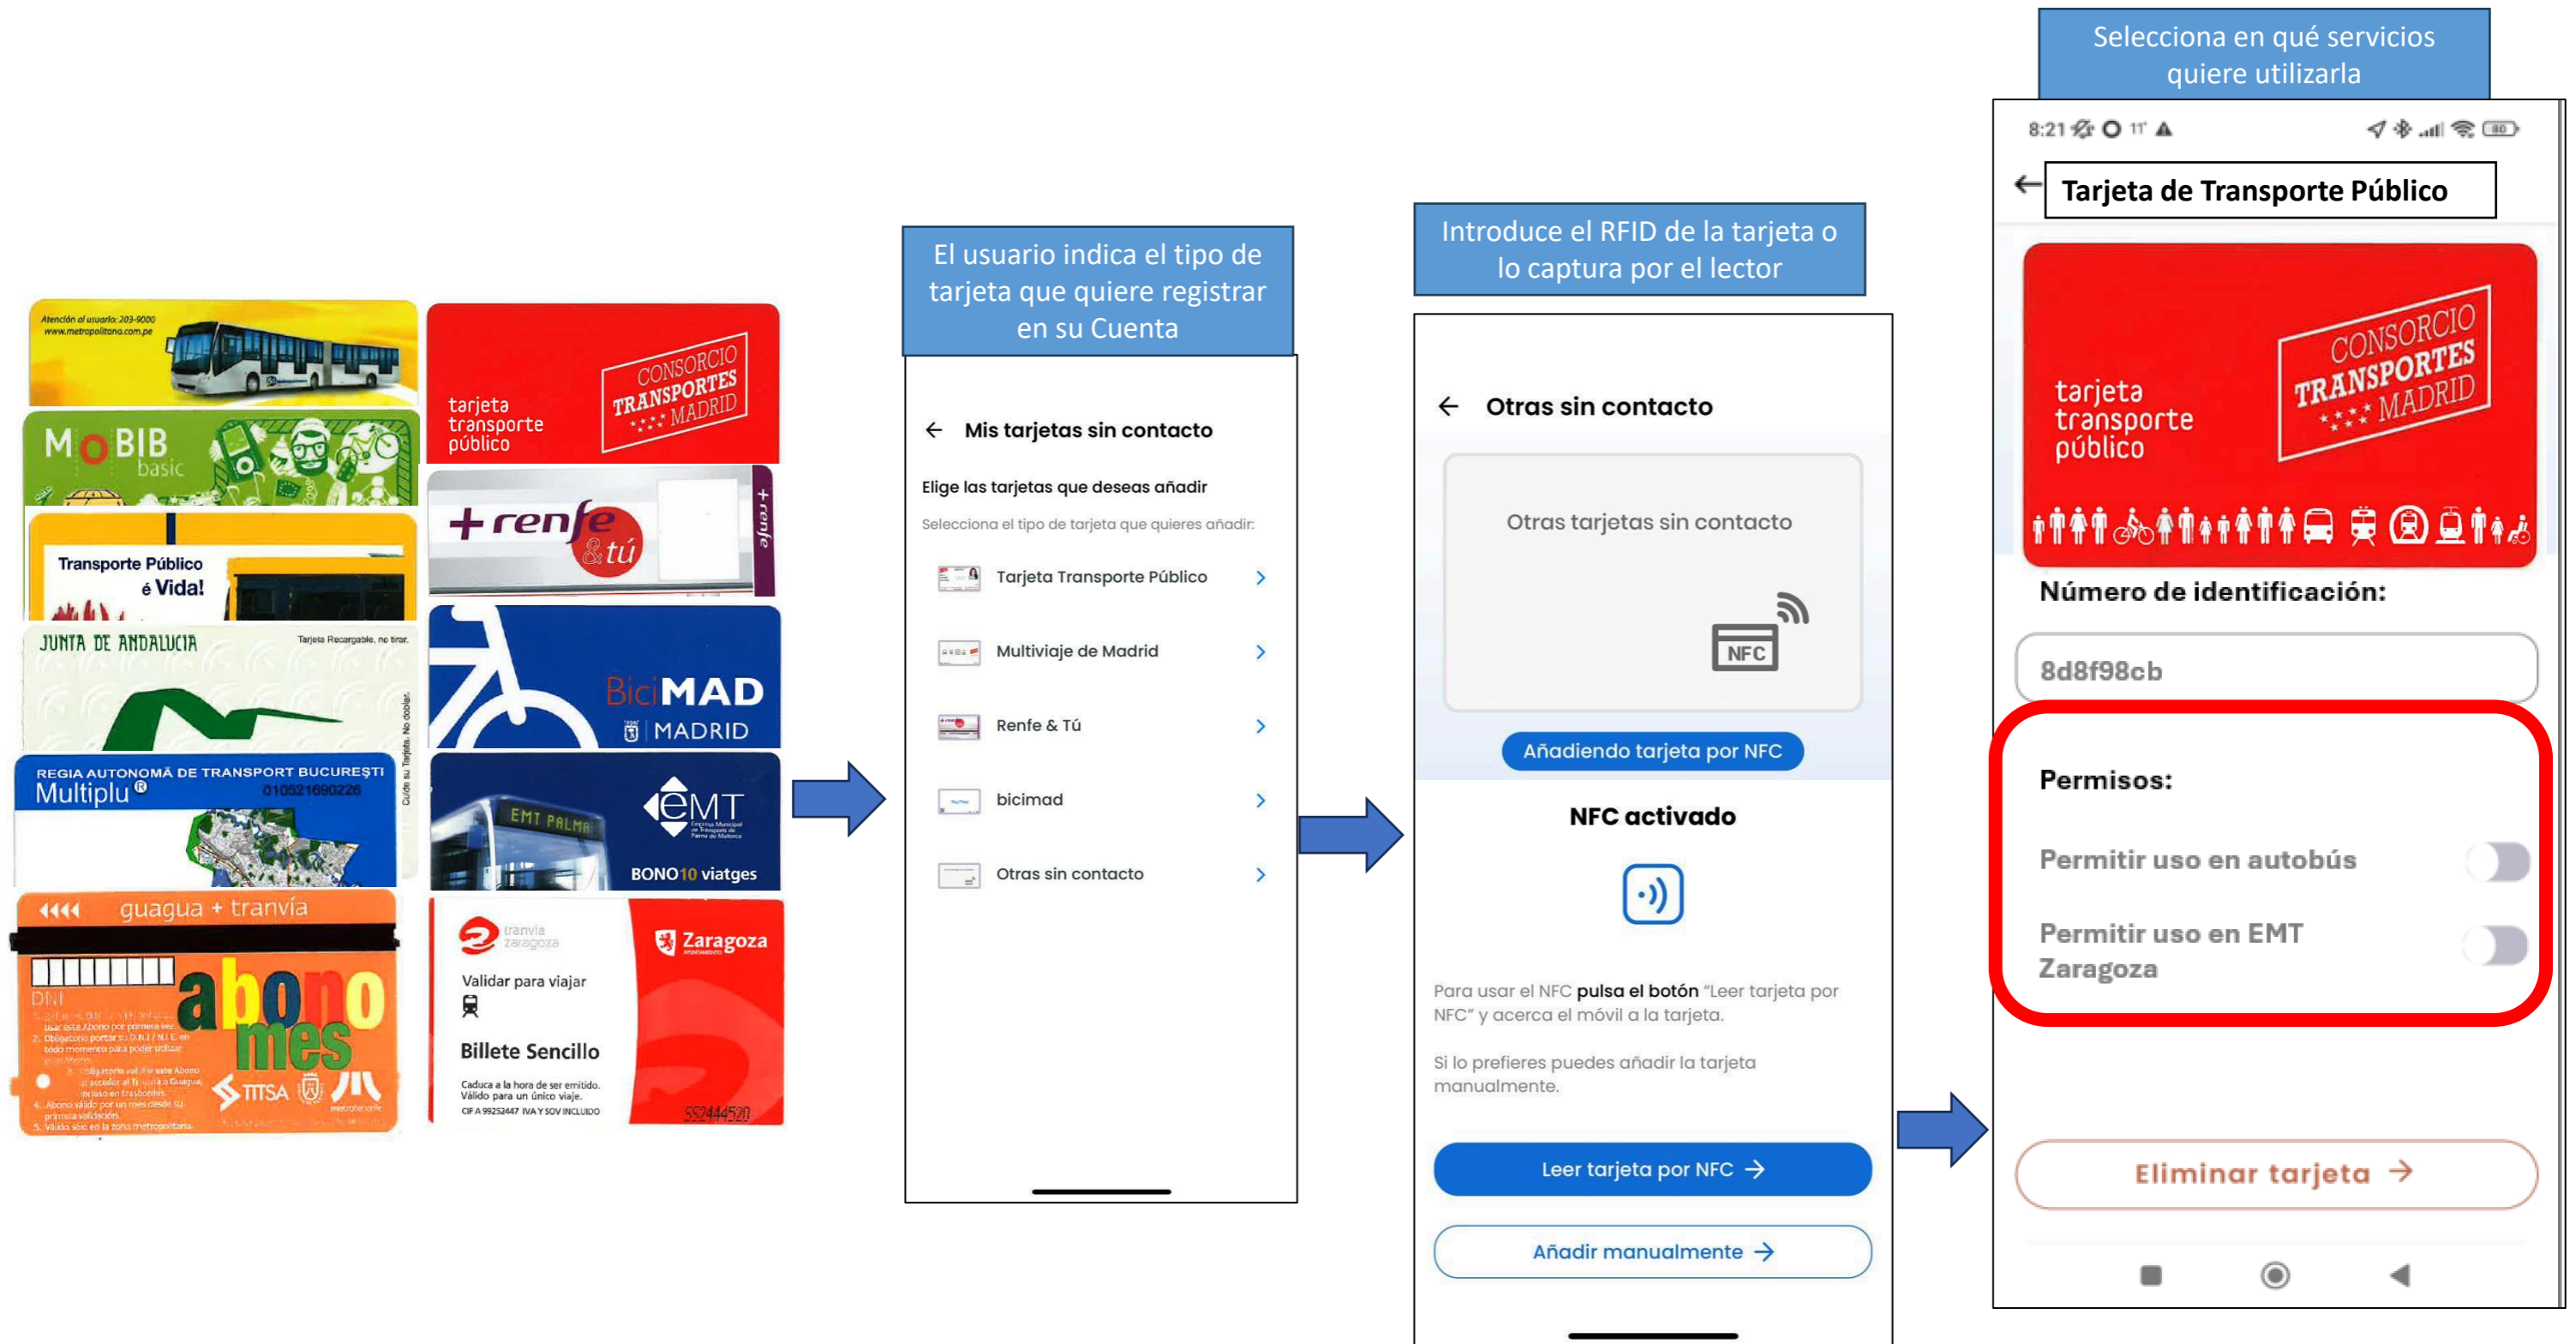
Atención al usuario: 203-9000
www.metropolitano.com.pe

tarjeta transporte público
CONSORCIO TRANSPORTES MADRID

MOBIB basic

+renfe &tú

Transporte Público é Vida!

JUNTA DE ANDALUCIA
Tarjeta Recargable, no tirar.

BiciMAD
MADRID

REGIA AUTONOMĂ DE TRANSPORT BUCUREŞTI
Multiplu
010521690226

EMT PALMA
EMT
BONO10 viatges

guagua + tranvía
abono mes
DNI
TITSA

tranvía zaragoza
Zaragoza
Validar para viajar
Billete Sencillo
Caduca a la hora de ser emitido. Válido para un único viaje.
552444520

El usuario indica el tipo de tarjeta que quiere registrar en su Cuenta

Mis tarjetas sin contacto
Elige las tarjetas que deseas añadir
Selecciona el tipo de tarjeta que quieres añadir:
Tarjeta Transporte Público
Multiviaje de Madrid
Renfe & Tú
bicimad
Otras sin contacto

Introduce el RFID de la tarjeta o lo captura por el lector

Otras sin contacto
Otras tarjetas sin contacto
NFC
Añadiendo tarjeta por NFC
NFC activado
Para usar el NFC pulsa el botón "Leer tarjeta por NFC" y acerca el móvil a la tarjeta.
Si lo prefieres puedes añadir la tarjeta manualmente.
Leer tarjeta por NFC →
Añadir manualmente →

Selecciona en qué servicios quiere utilizarla

8:21
Tarjeta de Transporte Público
tarjeta transporte público
CONSORCIO TRANSPORTES MADRID
Número de identificación:
8d8f98cb
Permisos:
Permitir uso en autobús
Permitir uso en EMT Zaragoza
Eliminar tarjeta →